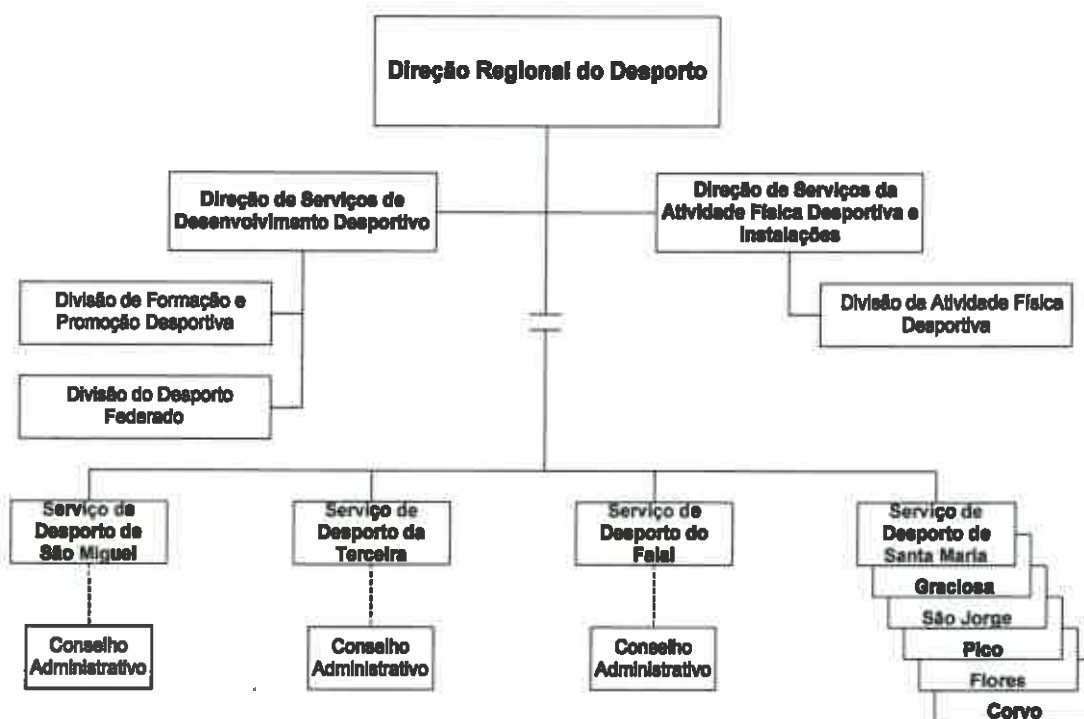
Direção Regional do Desporto

Direção de Serviços de Desenvolvimento Desportivo

Direção de Serviços da Atividade Física Desportiva e Instalações

Divisão de Formação e Promoção Desportiva

Divisão do Desporto Federado

Divisão da Atividade Física Desportiva

Serviço de Desporto de São Miguel

Serviço de Desporto da Terceira

Serviço de Desporto do Faial

Serviço de Desporto de Santa Maria

Graciosa

São Jorge

Pico

Flores

Corvo

Conselho Administrativo

Conselho Administrativo

Conselho Administrativo